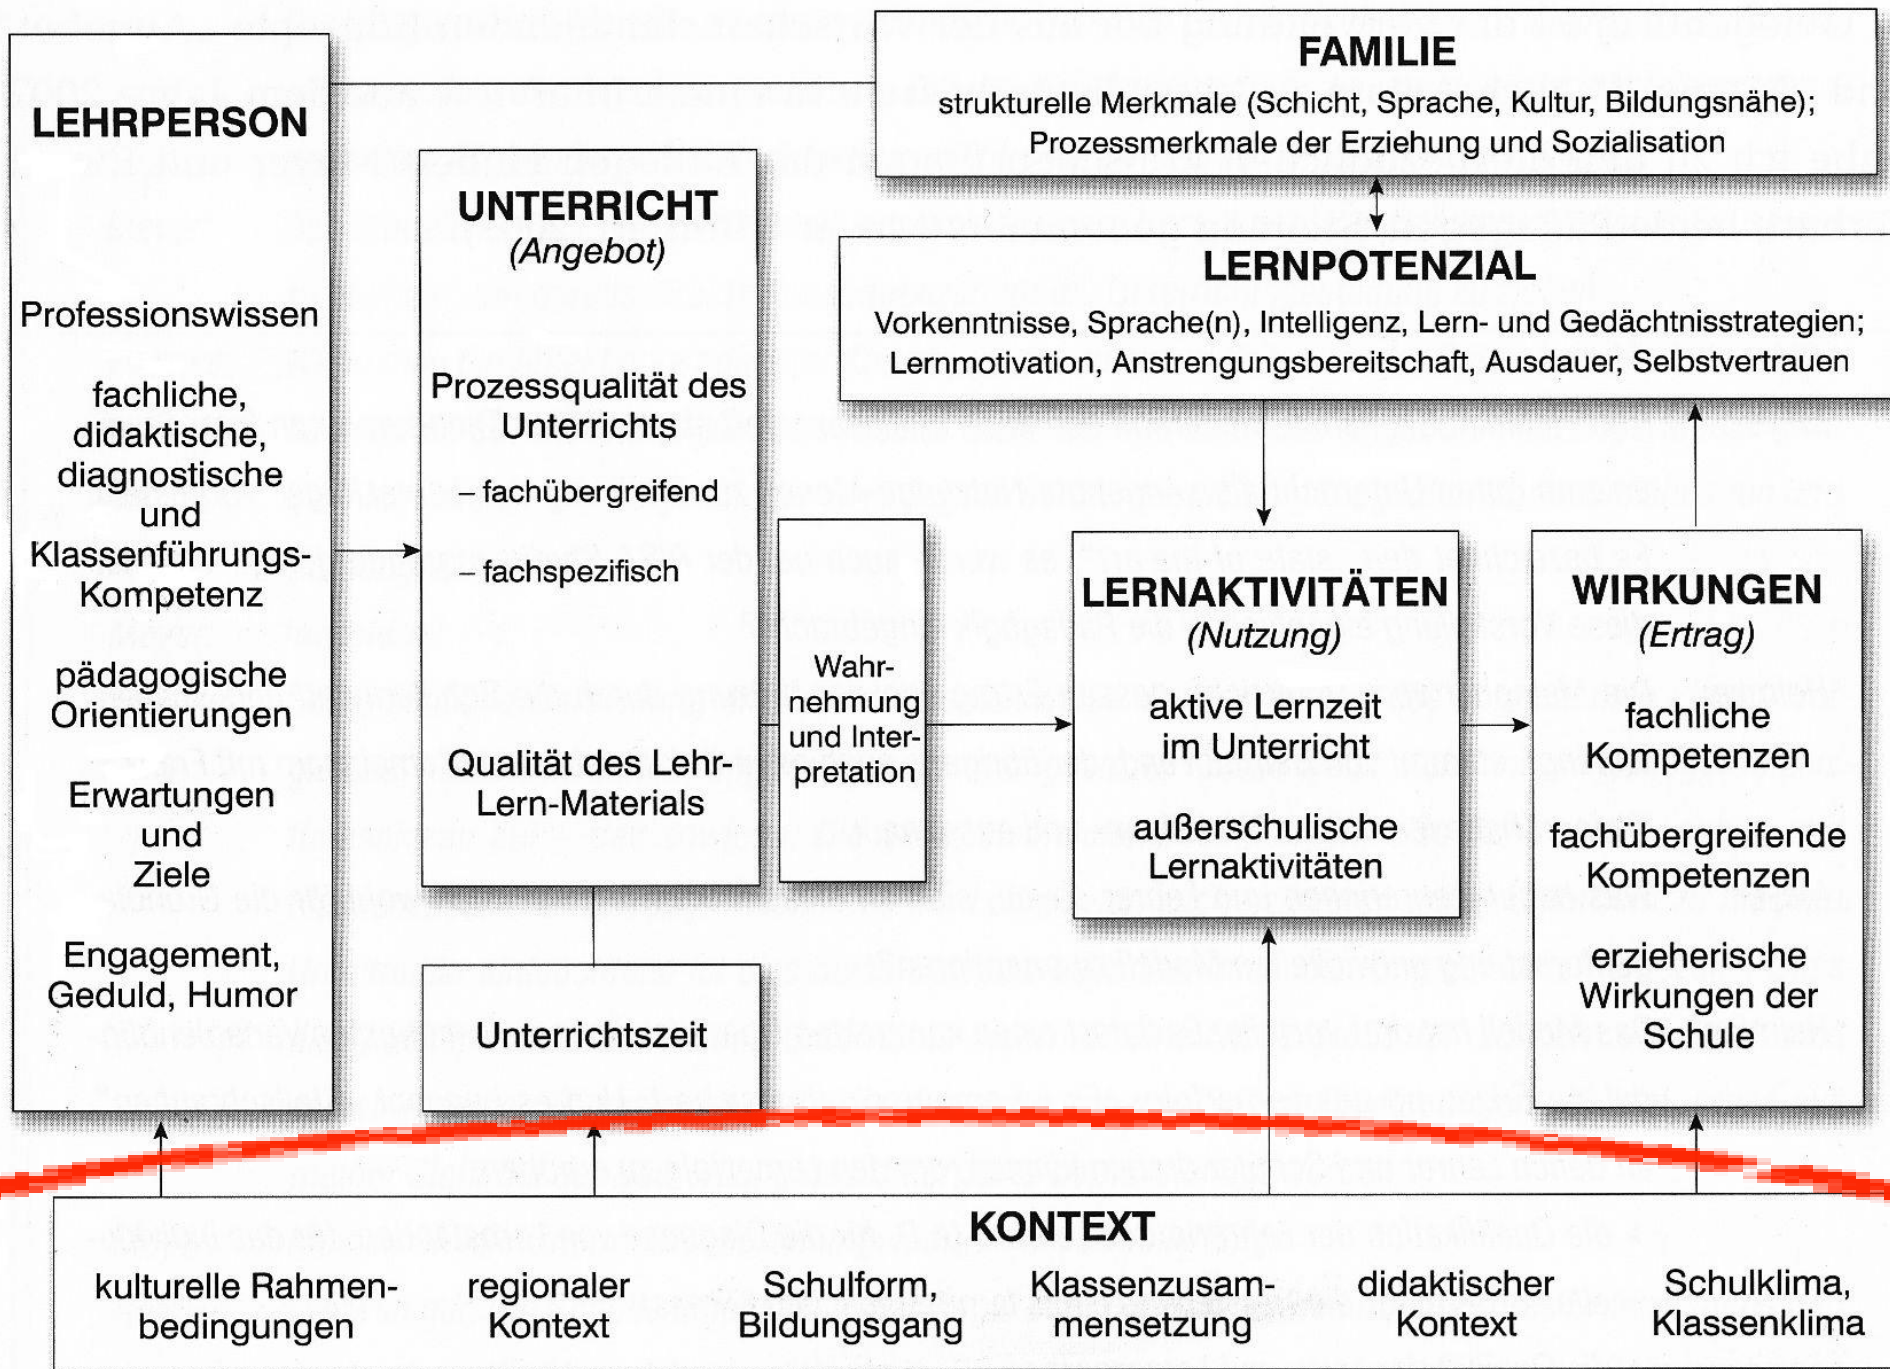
FAMILIE

strukturelle Merkmale (Schicht, Sprache, Kultur, Bildungsnähe); Prozessmerkmale der Erziehung und Sozialisation

LEHRPERSON

Professionswissen

fachliche, didaktische, diagnostische und Klassenführungs-Kompetenz

pädagogische Orientierungen

Erwartungen und Ziele

Engagement, Geduld, Humor

UNTERRICHT
(Angebot)

Prozessqualität des Unterrichts
– fachübergreifend
– fachspezifisch

Qualität des Lehr-Lern-Materials

Unterrichtszeit

LERNPOTENZIAL

Vorkenntnisse, Sprache(n), Intelligenz, Lern- und Gedächtnisstrategien; Lernmotivation, Anstrengungsbereitschaft, Ausdauer, Selbstvertrauen

Wahrnehmung und Interpretation

LERNAKTIVITÄTEN
(Nutzung)

aktive Lernzeit im Unterricht

außerschulische Lernaktivitäten

WIRKUNGEN
(Ertrag)

fachliche Kompetenzen

fachübergreifende Kompetenzen

erzieherische Wirkungen der Schule

KONTEXT

kulturelle Rahmenbedingungen

regionaler Kontext

Schulform, Bildungsgang

Klassenzusammensetzung

didaktischer Kontext

Schulklima, Klassenklima